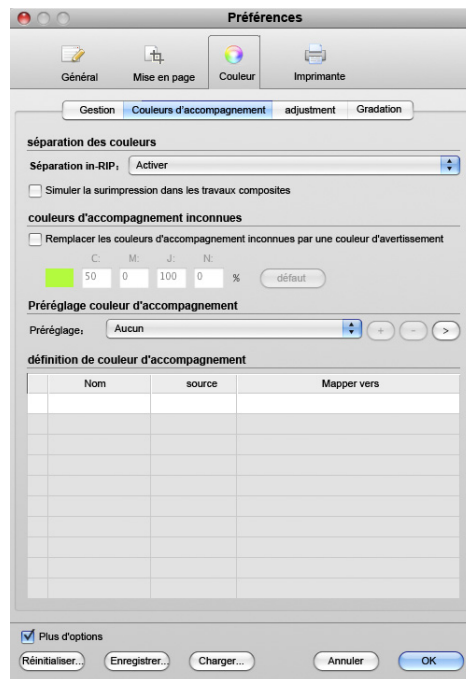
Préférences

Général | Mise en page | Couleur | Imprimante

Gestion | Couleurs d'accompagnement | adjustment | Gradation

séparation des couleurs

Séparation in-RIP: Activer

Simuler la surimpression dans les travaux composites

couleurs d'accompagnement inconnues

Remplacer les couleurs d'accompagnement inconnues par une couleur d'avertissement

C: M: J: N:
50 0 100 0 % défaut

Préréglage couleur d'accompagnement

Préréglage: Aucun + - >

définition de couleur d'accompagnement

| | Nom | source | Mapper vers |
|---|---|---|---|
| | | | |

Plus d'options

Réinitialiser... Enregistrer... Charger... Annuler OK